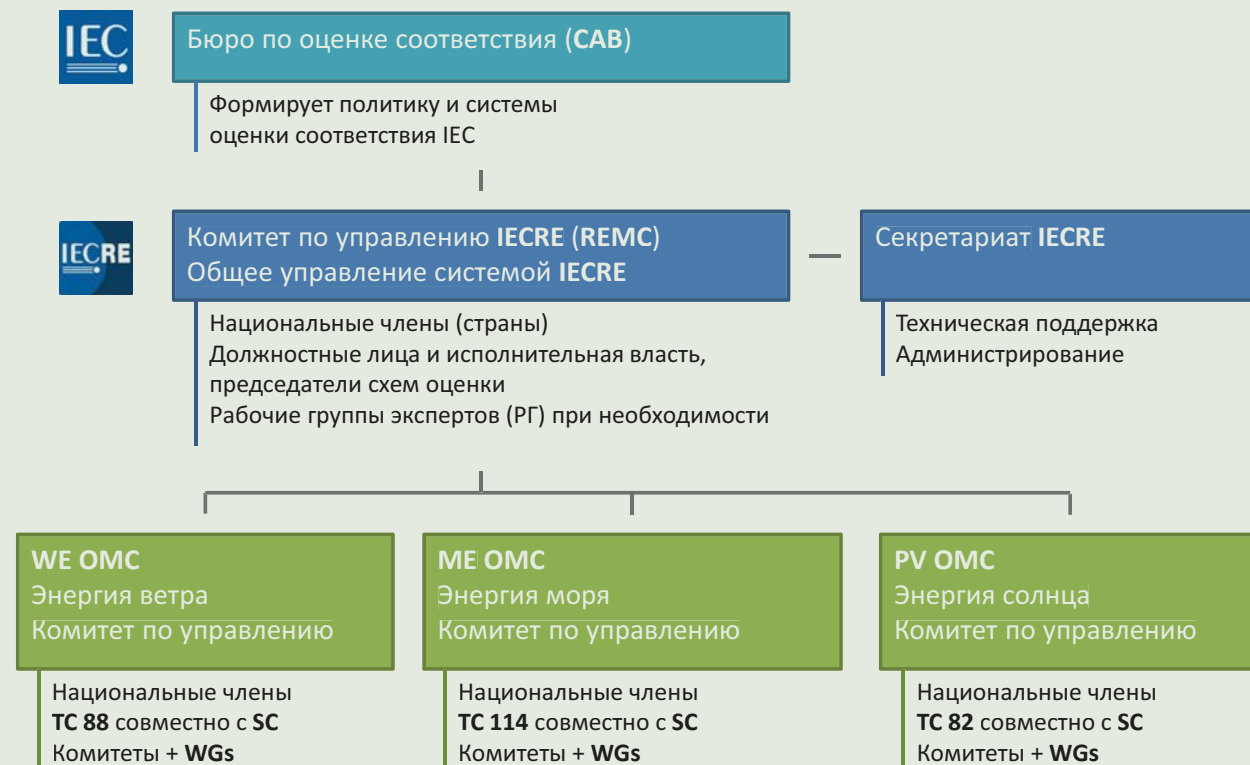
IEC

Бюро по оценке соответствия (**CAB**)

Формирует политику и системы оценки соответствия IEC

IECRE

Комитет по управлению **IECRE** (**REMC**)
Общее управление системой **IECRE**

Национальные члены (страны)
Должностные лица и исполнительная власть, председатели схем оценки
Рабочие группы экспертов (РГ) при необходимости

Секретариат **IECRE**

Техническая поддержка
Администрирование

**WE OMC**
Энергия ветра
Комитет по управлению

Национальные члены
**TC 88** совместно с **SC**
Комитеты + **WGs**

**ME OMC**
Энергия моря
Комитет по управлению

Национальные члены
**TC 114** совместно с **SC**
Комитеты + **WGs**

**PV OMC**
Энергия солнца
Комитет по управлению

Национальные члены
**TC 82** совместно с **SC**
Комитеты + **WGs**